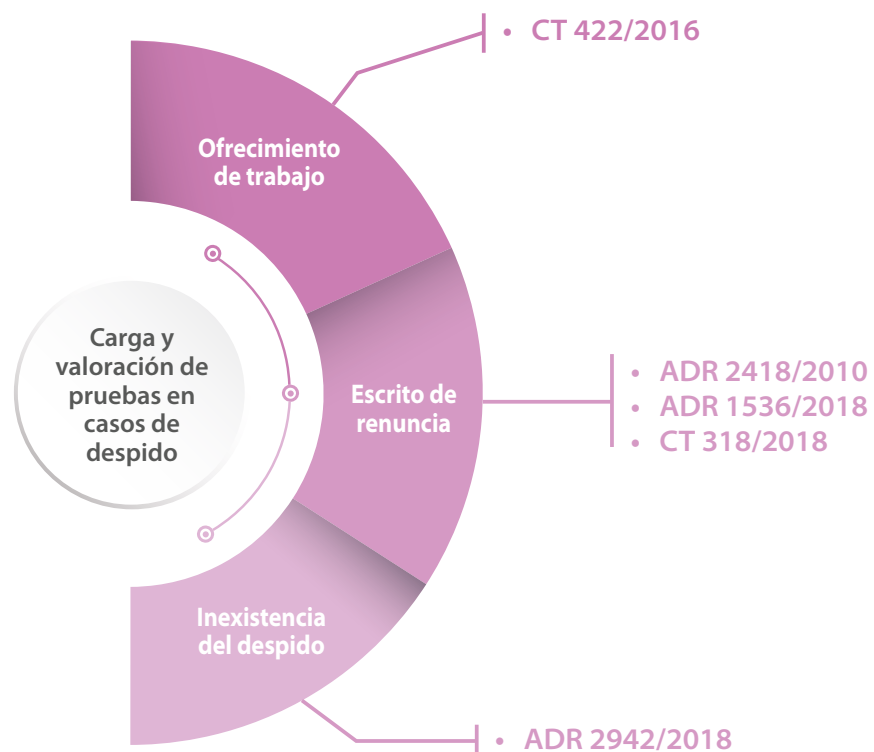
Carga y valoración de pruebas en casos de despido

Ofrecimiento de trabajo

• CT 422/2016

Escrito de renuncia

• ADR 2418/2010
• ADR 1536/2018
• CT 318/2018

Inexistencia del despido

• ADR 2942/2018